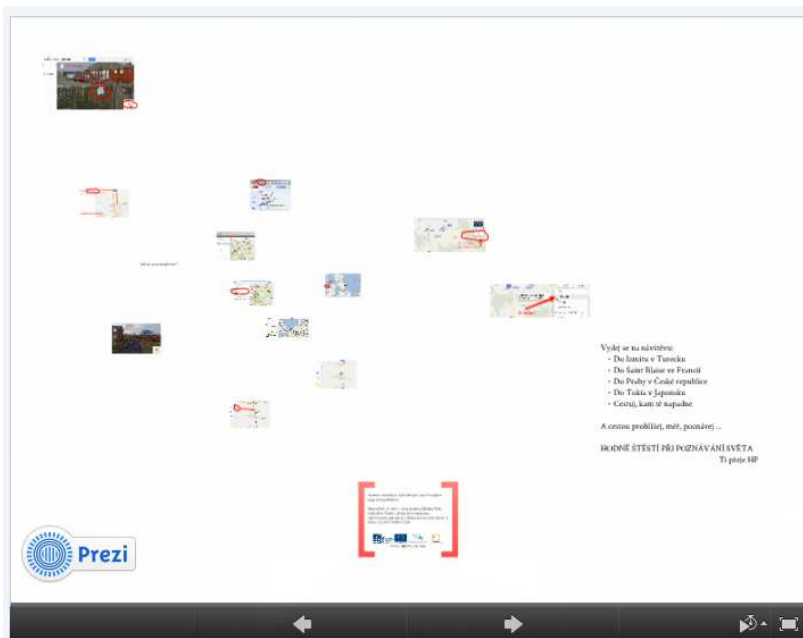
Vydej se na návštěvu:
- Do Izmitu v Turecku
- Do Saint Blaise ve Francii
- Do Prahy v České republice
- Do Tokia v Japonsku
- Cestuj, kam tě napadne

A cestou prohlížej, měř, poznávej ...

HODNĚ ŠTĚSTÍ PŘI POZNÁVÁNÍ SVĚTA
Ti přeje HP

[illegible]

Prezi